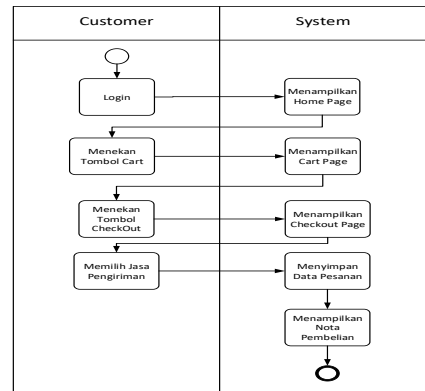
Customer

System

Login

Menampilkan Home Page

Menekan Tombol Cart

Menampilkan Cart Page

Menekan Tombol CheckOut

Menampilkan Checkout Page

Memilih Jasa Pengiriman

Menyimpan Data Pesanan

Menampilkan Nota Pembelian